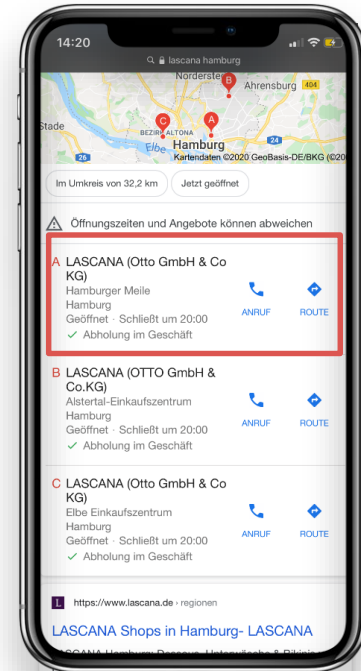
14:20

lascana hamburg

Norderstedt
Ahrensburg
404
Stade
BEZIRK ALTONA
Hamburg
Elbe
26
Kartendaten ©2020 GeoBasis-DE/BKG (©20

Im Umkreis von 32,2 km
Jetzt geöffnet

Öffnungszeiten und Angebote können abweichen

A LASCANA (Otto GmbH & Co KG)
Hamburger Meile
Hamburg
Geöffnet · Schließt um 20:00
Abholung im Geschäft
ANRUF
ROUTE

B LASCANA (OTTO GmbH & Co.KG)
Alstertal-Einkaufszentrum
Hamburg
Geöffnet · Schließt um 20:00
Abholung im Geschäft
ANRUF
ROUTE

C LASCANA (Otto GmbH & Co KG)
Elbe Einkaufszentrum
Hamburg
Geöffnet · Schließt um 20:00
Abholung im Geschäft
ANRUF
ROUTE

L https://www.lascana.de › regionen

LASCANA Shops in Hamburg- LASCANA

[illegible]